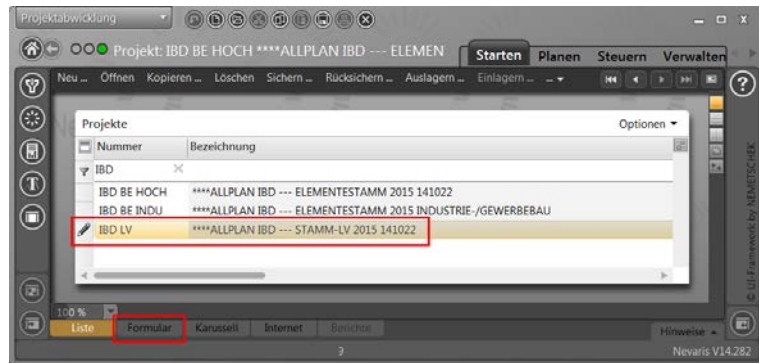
Projektabwicklung

Projekt: IBD BE HOCH ****ALLPLAN IBD --- ELEMEN

Starten Planen Steuern Verwalten

Neu ... Öffnen Kopieren ... Löschen Sichern ... Rücksichern ... Auslagern ... Einlagern ...

Projekte

Optionen

| | Nummer | Bezeichnung |
|---|---|---|
| | IBD | |
| | IBD BE HOCH | ****ALLPLAN IBD --- ELEMENTESTAMM 2015 141022 |
| | IBD BE INDU | ****ALLPLAN IBD --- ELEMENTESTAMM 2015 INDUSTRIE-/GEWERBEBAU |
| | IBD LV | ****ALLPLAN IBD --- STAMM-LV 2015 141022 |

© UI-Framework by NEMETSCHEK

100 %

Liste Formular Karussell Internet Berichte

Hinweise

3

Nevaris V14.282